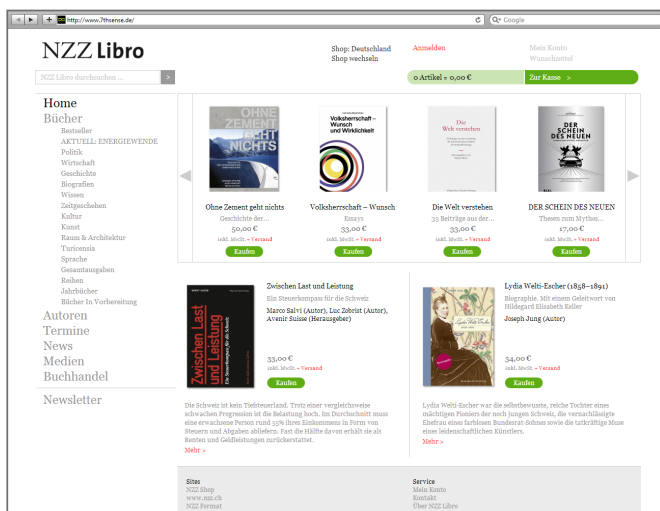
http://www.7thsense.de/
Google

NZZ Libro

Shop: Deutschland
Shop wechseln

Anmelden

Mein Konto
Wunschzettel

NZZ Libro durchsuchen ...

0 Artikel = 0,00 €
Zur Kasse >

Home
Bücher
Bestseller
AKTUELL: ENERGIEWENDE
Politik
Wirtschaft
Geschichte
Biografien
Wissen
Zeitgeschehen
Kultur
Kunst
Raum & Architektur
Turicensia
Sprache
Gesamtausgaben
Reihen
Jahrbücher
Bücher In Vorbereitung
Autoren
Termine
News
Medien
Buchhandel
Newsletter

OHNE ZEMENT GEHT NICHTS
Ohne Zement geht nichts
Geschichte der...
50,00 €
inkl. MwSt. + Versand
Kaufen

Volksherrschaft – Wunsch und Wirklichkeit
Volksherrschaft – Wunsch
Essays
33,00 €
inkl. MwSt. + Versand
Kaufen

Die Welt verstehen
Die Welt verstehen
35 Beiträge aus der...
33,00 €
inkl. MwSt. + Versand
Kaufen

DER SCHEIN DES NEUEN
DER SCHEIN DES NEUEN
Thesen zum Mythos...
17,00 €
inkl. MwSt. + Versand
Kaufen

Zwischen Last und Leistung
Zwischen Last und Leistung
Ein Steuerkompass für die Schweiz
Marco Salvi (Autor), Luc Zobrist (Autor), Avenir Suisse (Herausgeber)
33,00 €
inkl. MwSt. + Versand
Kaufen

Die Schweiz ist kein Tiefsteuerland. Trotz einer vergleichsweise schwachen Progression ist die Belastung hoch. Im Durchschnitt muss eine erwachsene Person rund 55% ihres Einkommens in Form von Steuern und Abgaben abliefern. Fast die Hälfte davon erhält sie als Renten und Geldleistungen zurückerstattet.
Mehr »

Lydia Welti-Escher (1858–1891)
Biographie. Mit einem Geleitwort von Hildegard Elisabeth Keller
Joseph Jung (Autor)
34,00 €
inkl. MwSt. + Versand
Kaufen

Lydia Welti-Escher war die selbstbewusste, reiche Tochter eines mächtigen Pioniers der noch jungen Schweiz, die vernachlässigte Ehefrau eines farblosen Bundesrat-Sohnes sowie die tatkräftige Muse eines leidenschaftlichen Künstlers.
Mehr »

Sites
NZZ Shop
www.nzz.ch
NZZ Format

Service
Mein Konto
Kontakt
Über NZZ Libro